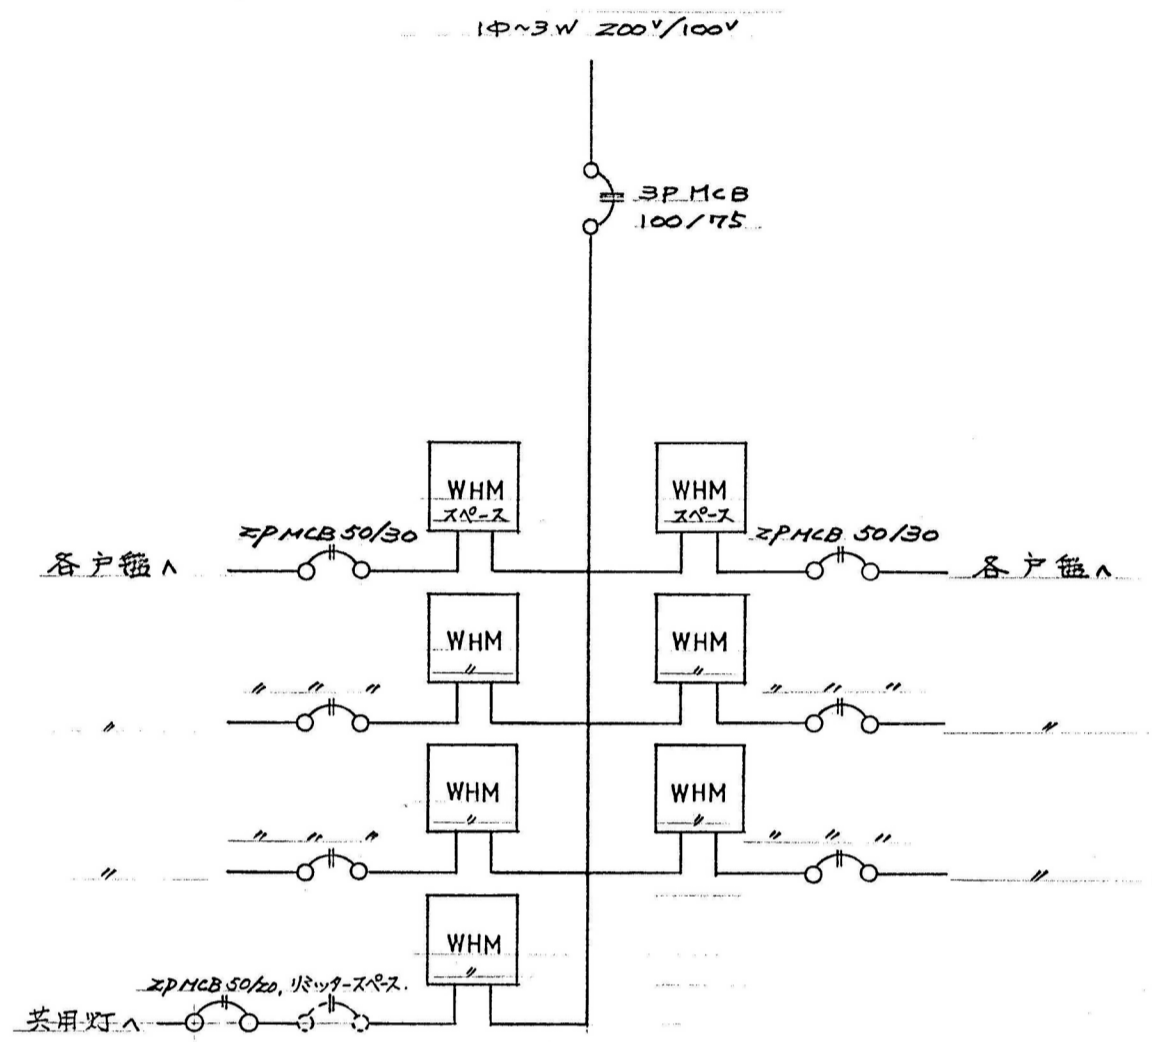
1φ~3W 200V/100V

3P MCB
100/75

WHM
スペース

WHM
スペース

2P MCB 50/30

2P MCB 50/30

各戸盤へ

各戸盤へ

WHM
〃

WHM
〃

〃 〃 〃

〃 〃 〃

〃

〃

WHM
〃

WHM
〃

〃 〃 〃

〃 〃 〃

〃

〃

WHM
〃

2P MCB 50/20, リミッタースペース.

共用灯へ